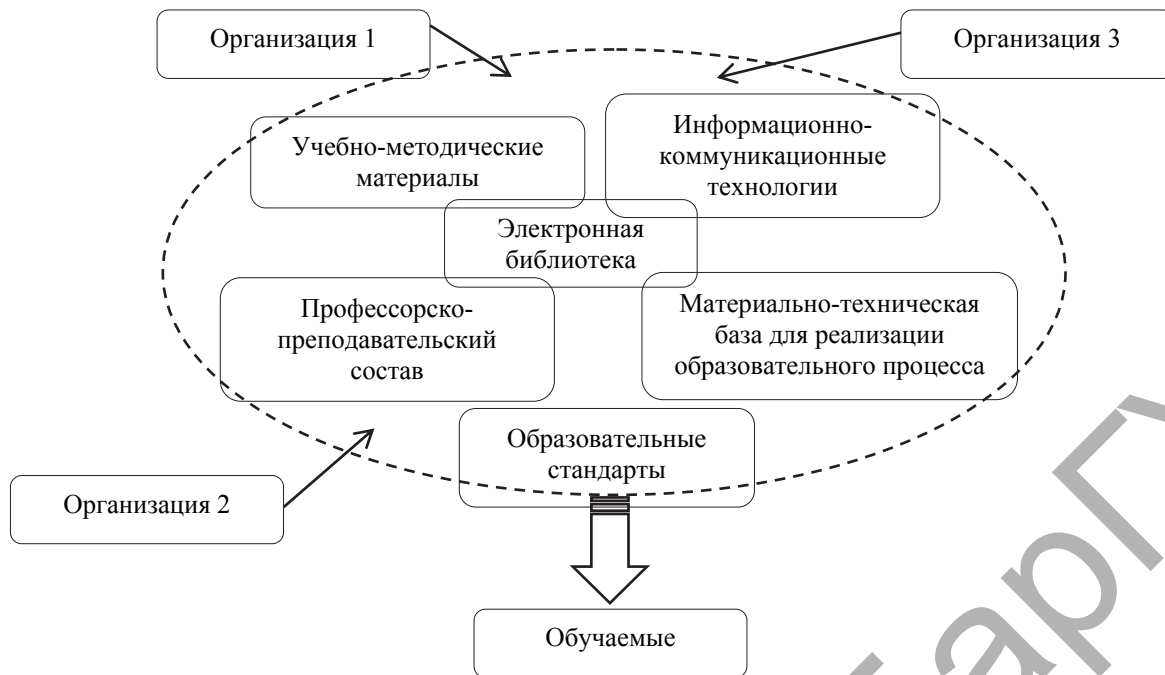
Организация 1

Организация 3

Учебно-методические материалы

Информационно-коммуникационные технологии

Электронная библиотека

Профессорско-преподавательский состав

Материально-техническая база для реализации образовательного процесса

Образовательные стандарты

Организация 2

Обучаемые

арГ